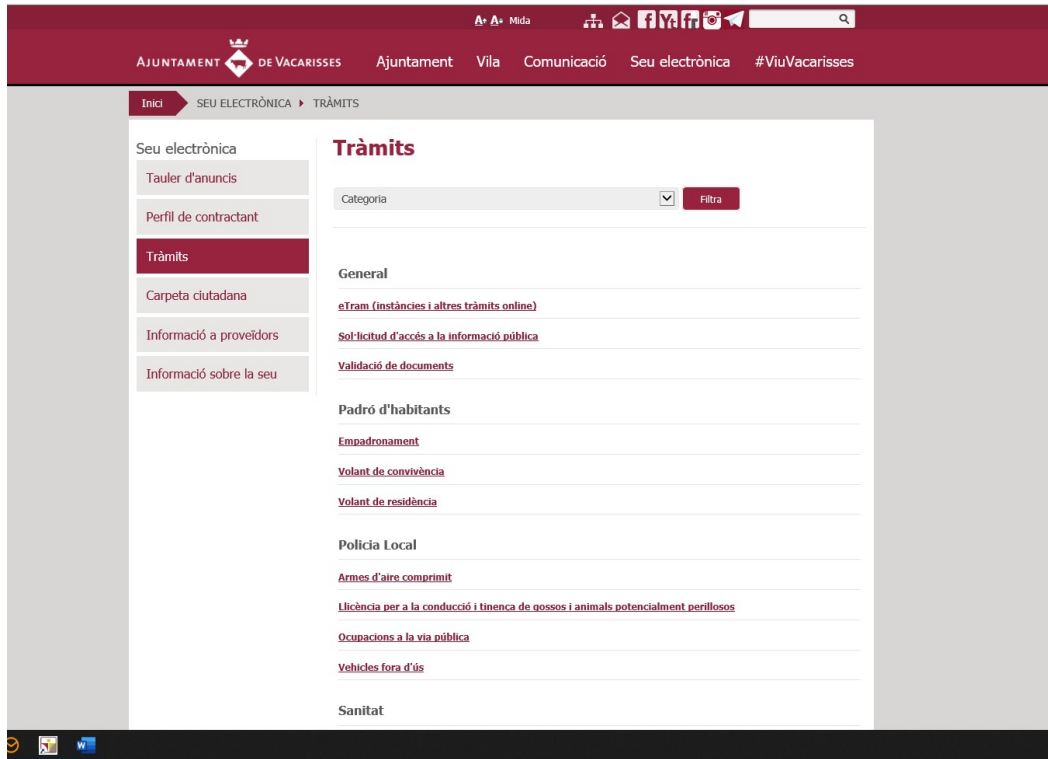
A+ A- Mida

AJUNTAMENT DE VACARISSES

Ajuntament Vila Comunicació Seu electrònica #ViuVacarisses

Inici SEU ELECTRÒNICA ▸ TRÀMITS

Seu electrònica
Tauler d'anuncis
Perfil de contractant
Tràmits
Carpeta ciutadana
Informació a proveïdors
Informació sobre la seu

Tràmits

Categoria
Filtra

General
eTram (instàncies i altres tràmits online)
Sol·licitud d'accés a la informació pública
Validació de documents

Padró d'habitants
Empadronament
Volant de convivència
Volant de residència

Policia Local
Armes d'aire comprimit
Llicència per a la conducció i tinença de gossos i animals potencialment perillosos
Ocupacions a la via pública
Vehicles fora d'ús

Sanitat